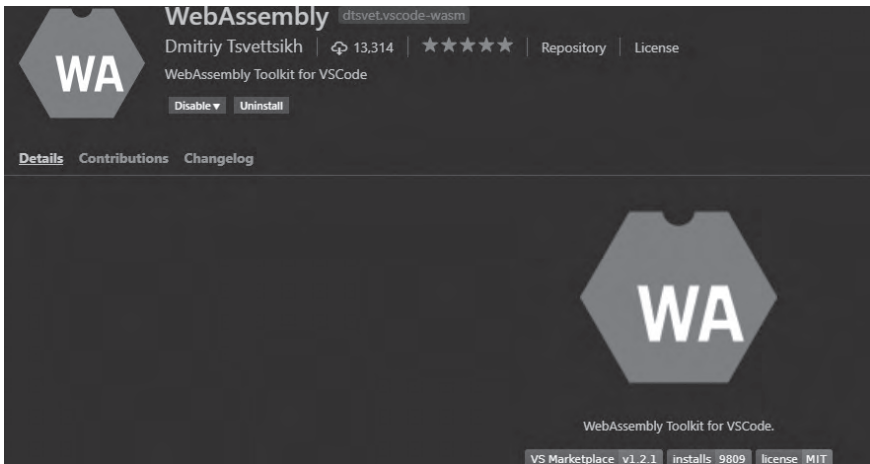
WA

WebAssembly dtsvet.vscode-wasm

Dmitriy Tsvettsikh | 13,314 | ★★★★★ | Repository | License

WebAssembly Toolkit for VSCode

Disable ▾ Uninstall

Details Contributions Changelog

WA

WebAssembly Toolkit for VSCode.

VS Marketplace v1.2.1 installs 9809 license MIT